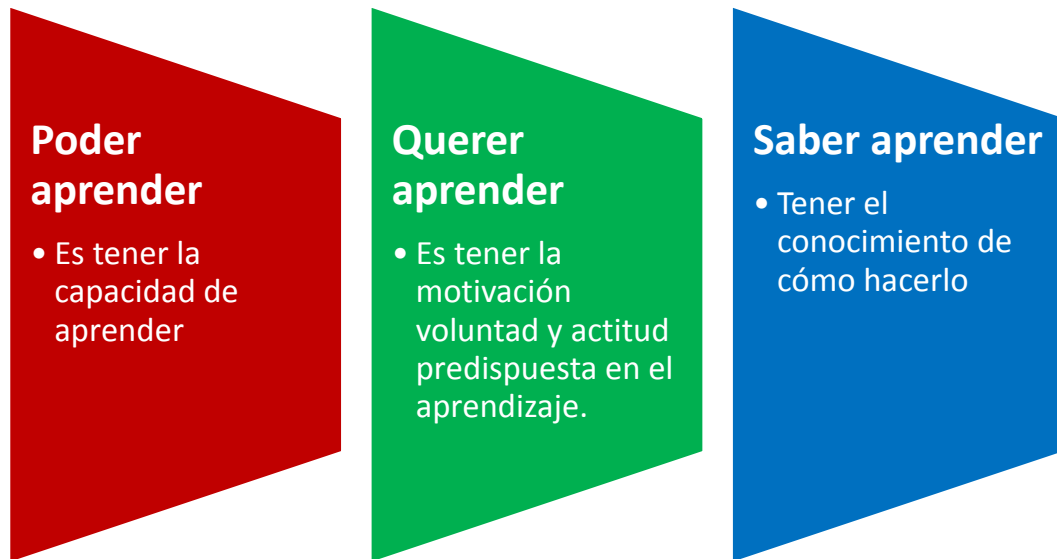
Poder aprender

• Es tener la capacidad de aprender

Querer aprender

• Es tener la motivación voluntad y actitud predispuesta en el aprendizaje.

Saber aprender

• Tener el conocimiento de cómo hacerlo